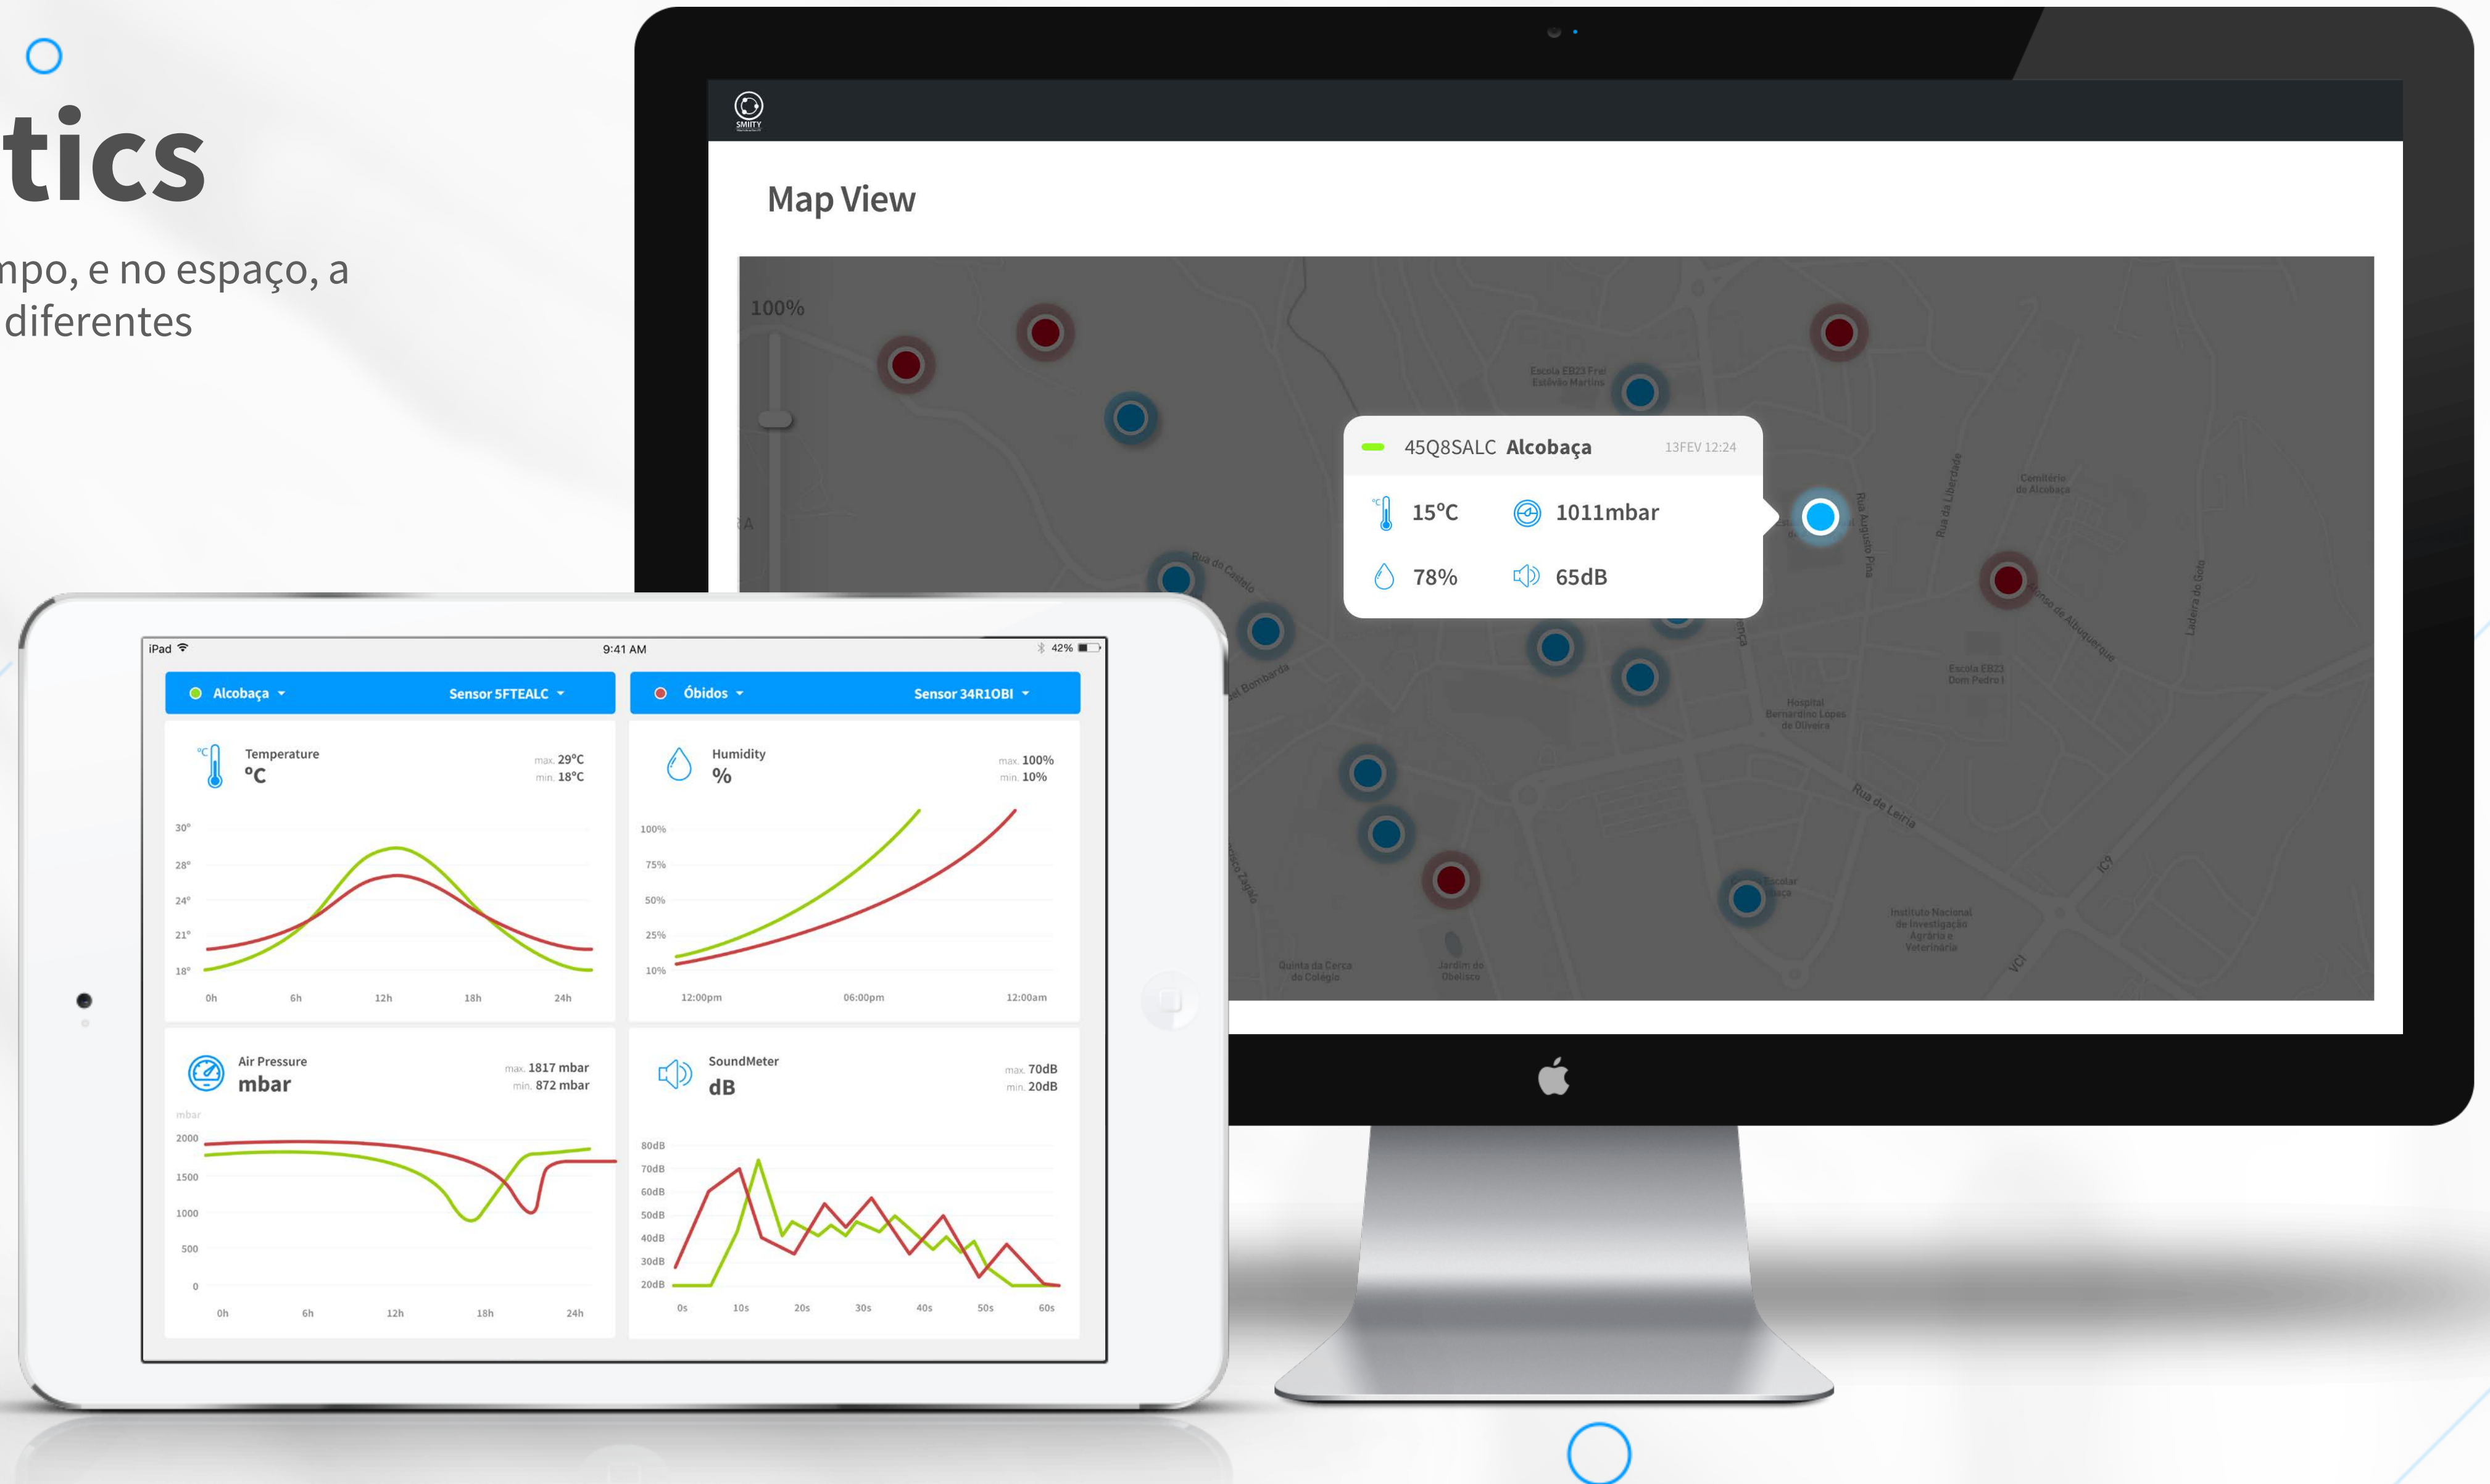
tics

npo, e no espaço, a diferentes

SMIITY

Map View

100%

45Q8SALC Alcobaça 13FEV 12:24

15ºC 1011mbar

78% 65dB

Escola EB23 Frei Estêvão Martins

Rua do Castelo

Rua Augusto Pina

Rua da Liberdade

Cemitério de Alcobaça

Escola EB23 Dom Pedro I

Hospital Bernardino Lopes de Oliveira

Rua de Leiria

Instituto Nacional de Investigação Agrária e Veterinária

Quinta da Cerca do Colégio

Jardim do Obelisco

iPad 9:41 AM 42%

Alcobaça Sensor 5FTEALC

Óbidos Sensor 34R1OBI

Temperature
ºC
max. 29ºC
min. 18ºC

30º
28º
24º
21º
18º
0h 6h 12h 18h 24h

Humidity
%
max. 100%
min. 10%

100%
75%
50%
25%
10%
12:00pm 06:00pm 12:00am

Air Pressure
mbar
max. 1817 mbar
min. 872 mbar

mbar
2000
1500
1000
500
0
0h 6h 12h 18h 24h

SoundMeter
dB
max. 70dB
min. 20dB

80dB
70dB
60dB
50dB
40dB
30dB
20dB
0s 10s 20s 30s 40s 50s 60s